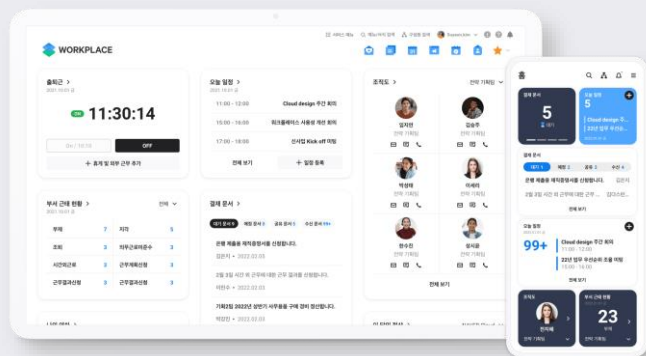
WORKPLACE

출퇴근 >
11:30:14
OFF
+ 휴게 및 외부 근무 추가

오늘 일정 >
11:00 - 12:00 Cloud design 주간 회의
14:00 - 15:00 워크플레이스 사용성 개선 회의
17:00 - 18:00 신사업 Kick off 미팅
전체 보기
+ 일정 등록

조직도 >
전사 기획팀
김지민
김슬주
박정애
이세비
현수진
황지윤
전체 보기

부서 근태 현황 >
부재 7
지각 5
조퇴 3
외부근태신청 2
시간외근로 8
근무계획신청 4
근무결과신청 4
근무결과변경 5

결재 문서 >
대기 문서 8
예정 문서
결재 문서
수신 문서 99+
근태 제출용 재직증명서를 신청합니다.
2월 3일 외근 후 근무에 대한 근무 결재를 신청합니다.
기획2팀 2022년 상반기 사무용품 구매 결의 합니다.

홈
결재 문서
5
오늘 일정
5
Cloud design 주간 회의
22년 업무 우선순위 조율 미팅
근태 제출용 재직증명서를 신청합니다.
전체 보기
오늘 일정
99+
Cloud design 주간 회의
22년 업무 우선순위 조율 미팅
부서 근태 현황
23